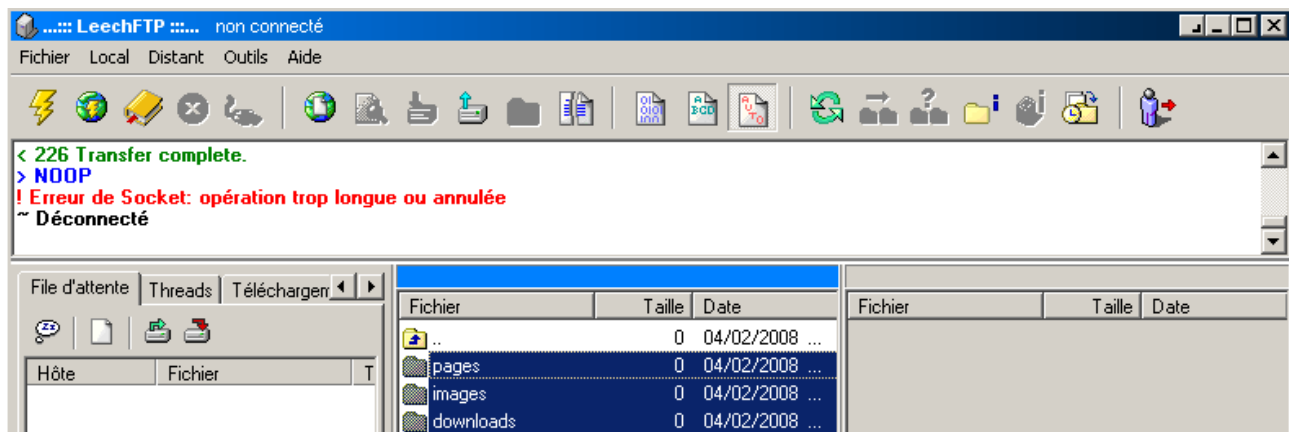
...::: LeechFTP :::... non connecté

Fichier Local Distant Outils Aide

< 226 Transfer complete.
> NOOP
! Erreur de Socket: opération trop longue ou annulée
~ Déconnecté

File d'attente | Threads | Téléchargem

| Hôte | Fichier | T |
|---|---|---|

| Fichier | Taille | Date |
|---|---|---|
| .. | 0 | 04/02/2008 ... |
| pages | 0 | 04/02/2008 ... |
| images | 0 | 04/02/2008 ... |
| downloads | 0 | 04/02/2008 ... |

| Fichier | Taille | Date |
|---|---|---|